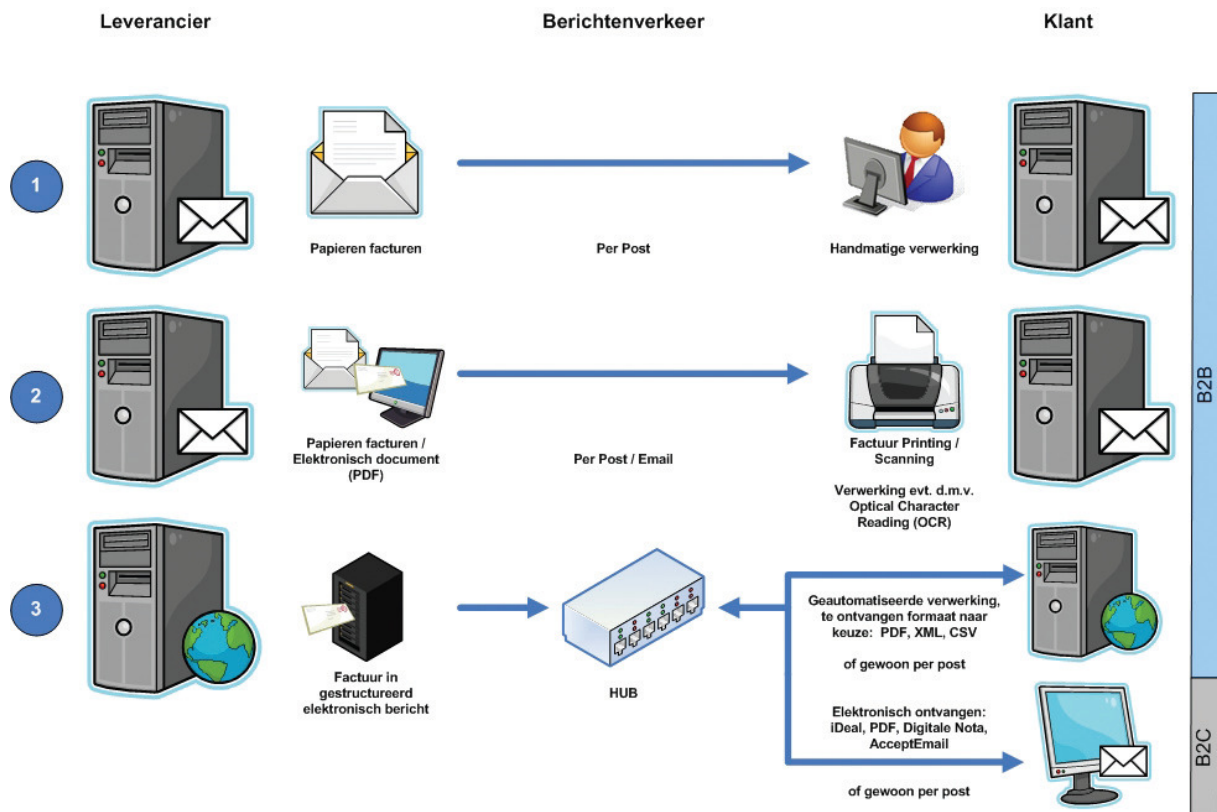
Leverancier

Berichtenverkeer

Klant

1

Papieren facturen

Per Post

Handmatige verwerking

2

Papieren facturen / Elektronisch document (PDF)

Per Post / Email

Factuur Printing / Scanning

Verwerking evt. d.m.v. Optical Character Reading (OCR)

3

Factuur in gestructureerd elektronisch bericht

HUB

Geautomatiseerde verwerking, te ontvangen formaat naar keuze: PDF, XML, CSV

of gewoon per post

Elektronisch ontvangen: iDeal, PDF, Digitale Nota, AcceptEmail

of gewoon per post

B2B

B2C